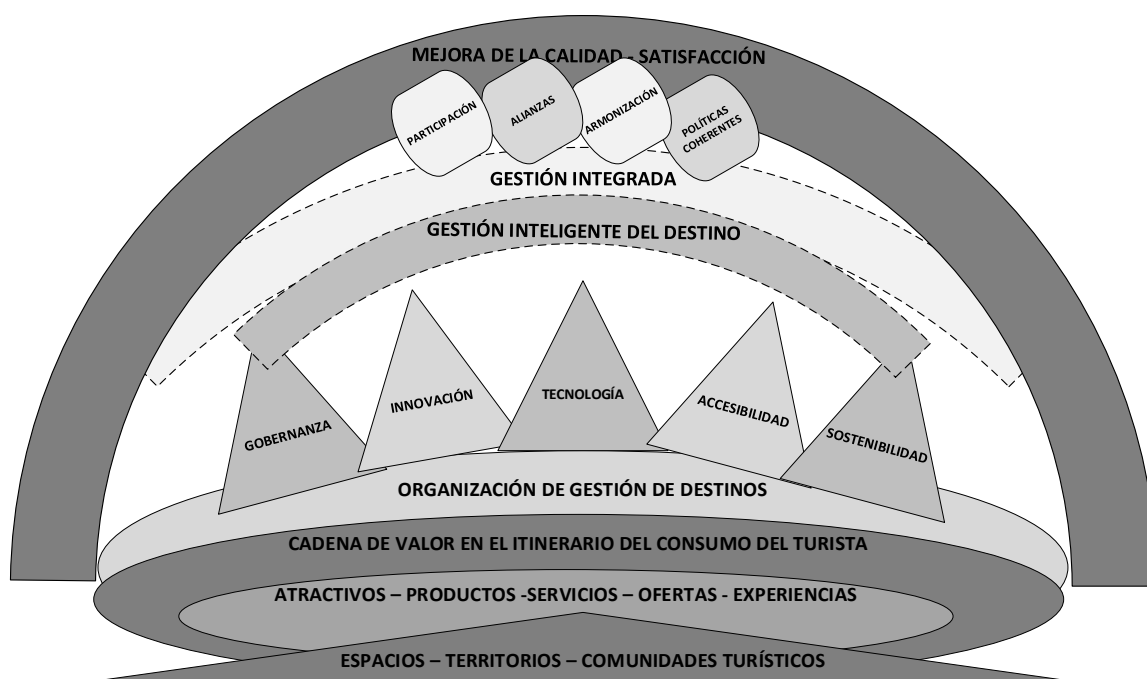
MEJORA DE LA CALIDAD - SATISFACCIÓN

PARTICIPACIÓN

ALIANZAS

ARMONIZACIÓN

POLÍTICAS COHERENTES

GESTIÓN INTEGRADA

GESTIÓN INTELIGENTE DEL DESTINO

GOBERNANZA

INNOVACIÓN

TECNOLOGÍA

ACCESIBILIDAD

SOSTENIBILIDAD

ORGANIZACIÓN DE GESTIÓN DE DESTINOS

CADENA DE VALOR EN EL ITINERARIO DEL CONSUMO DEL TURISTA

ATRACTIVOS – PRODUCTOS -SERVICIOS – OFERTAS - EXPERIENCIAS

ESPACIOS – TERRITORIOS – COMUNIDADES TURÍSTICOS